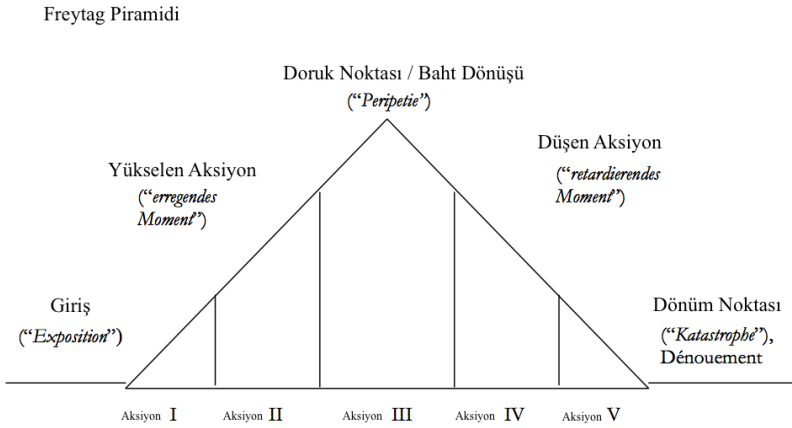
Freytag Piramidi

Doruk Noktası / Baht Dönüşü
("Peripetie")

Yükselen Aksiyon
("erregendes Moment")

Düşen Aksiyon
("retardierendes Moment")

Giriş
("Exposition")

Dönüm Noktası
("Katastrophe"), Dénouement

Aksiyon I

Aksiyon II

Aksiyon III

Aksiyon IV

Aksiyon V